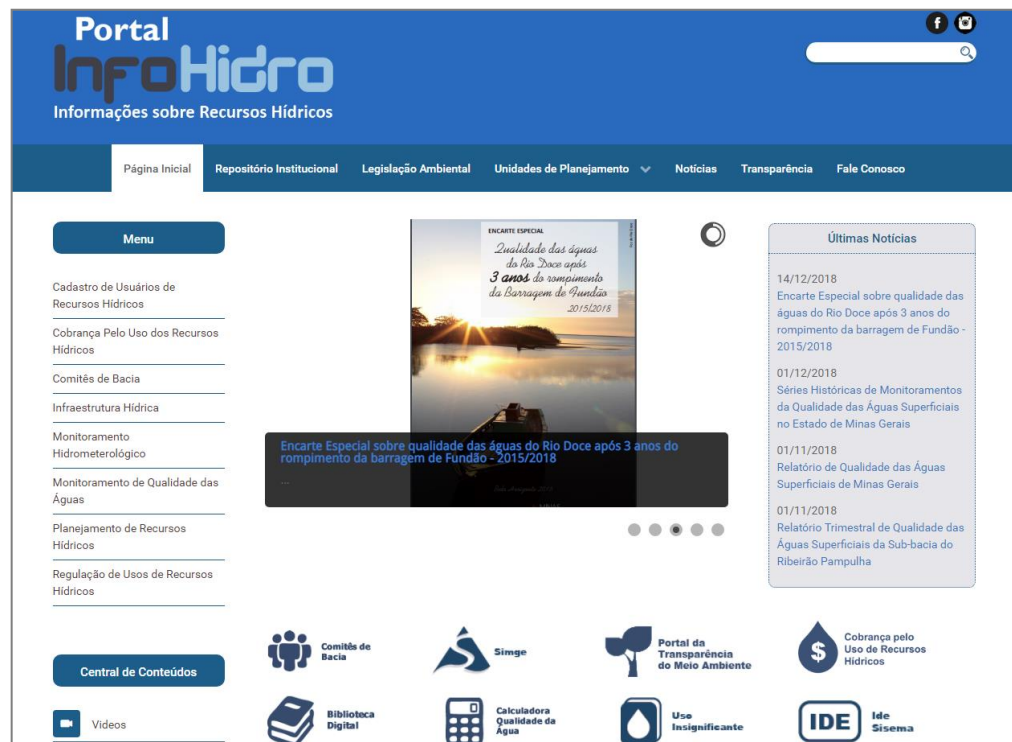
Portal
InfoHidro
Informações sobre Recursos Hídricos

Página Inicial
Repositório Institucional
Legislação Ambiental
Unidades de Planejamento
Notícias
Transparência
Fale Conosco

Menu

Cadastro de Usuários de Recursos Hídricos
Cobrança Pelo Uso dos Recursos Hídricos
Comitês de Bacia
Infraestrutura Hídrica
Monitoramento Hidrometerológico
Monitoramento de Qualidade das Águas
Planejamento de Recursos Hídricos
Regulação de Usos de Recursos Hídricos

Central de Conteúdos

Vídeos

ENCARTE ESPECIAL
Qualidade das águas do Rio Doce após 3 anos do rompimento da Barragem de Fundão
2015/2018

Encarte Especial sobre qualidade das águas do Rio Doce após 3 anos do rompimento da barragem de Fundão - 2015/2018
...

Últimas Notícias

14/12/2018
Encarte Especial sobre qualidade das águas do Rio Doce após 3 anos do rompimento da barragem de Fundão - 2015/2018

01/12/2018
Séries Históricas de Monitoramentos da Qualidade das Águas Superficiais no Estado de Minas Gerais

01/11/2018
Relatório de Qualidade das Águas Superficiais de Minas Gerais

01/11/2018
Relatório Trimestral de Qualidade das Águas Superficiais da Sub-bacia do Ribeirão Pampulha

Comitês de Bacia
Simge
Portal da Transparência do Meio Ambiente
Cobrança pelo Uso de Recursos Hídricos
Biblioteca Digital
Calculadora Qualidade da Água
Uso Insignificante
IDE
Ide Sisema